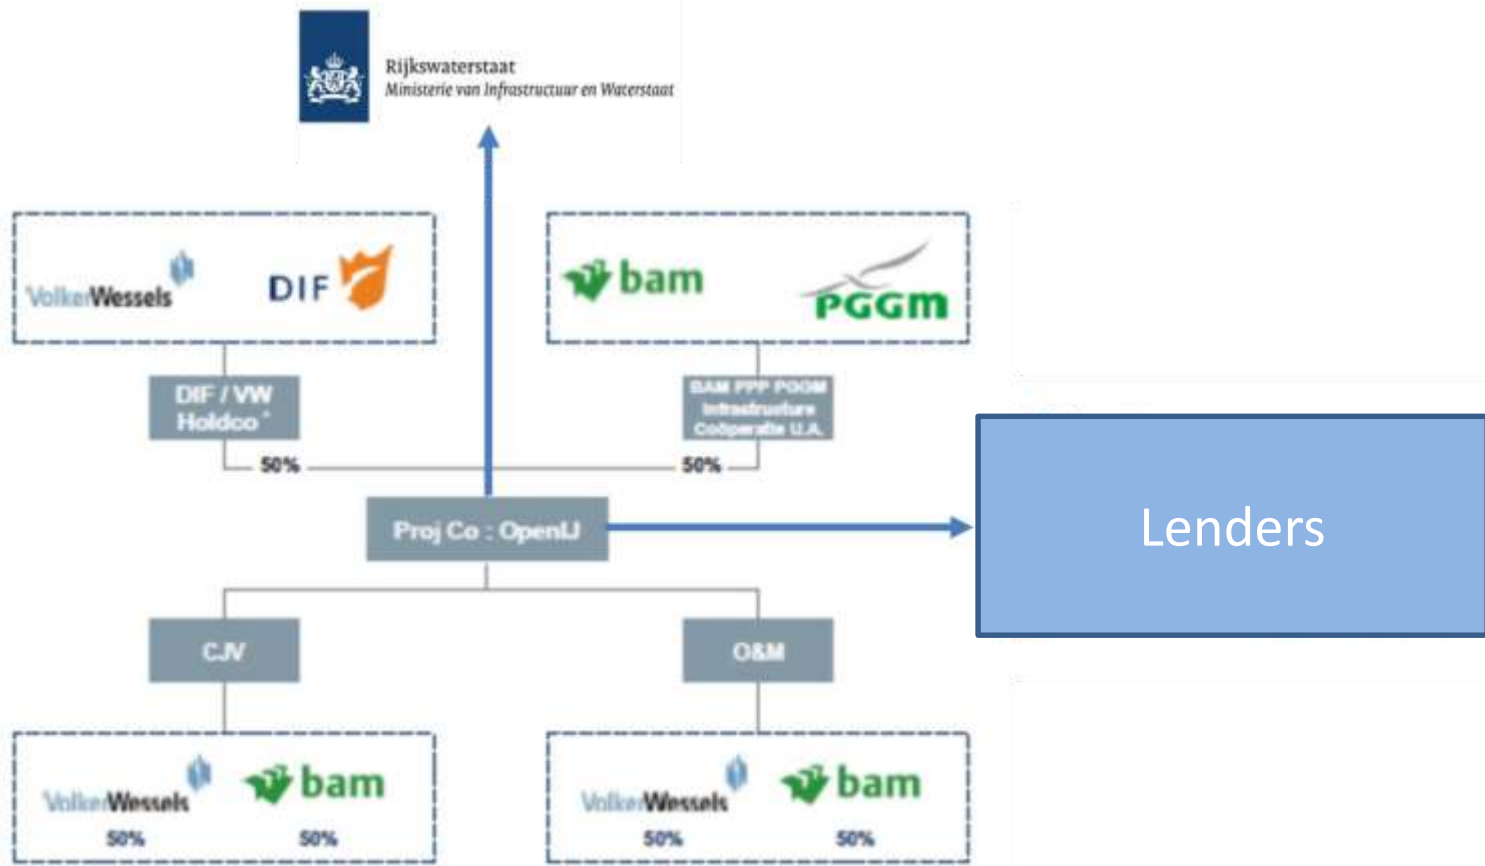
Rijkswaterstaat
Ministerie van Infrastructuur en Waterstaat

VolkerWessels DIF

bam PGGM

DIF / VW Holdco *

BAM PPP PGGM Infrastructure Coöperatie U.A.

50%

50%

Proj Co : OpenIJ

Lenders

CJV

O&M

VolkerWessels bam
50% 50%

VolkerWessels bam
50% 50%